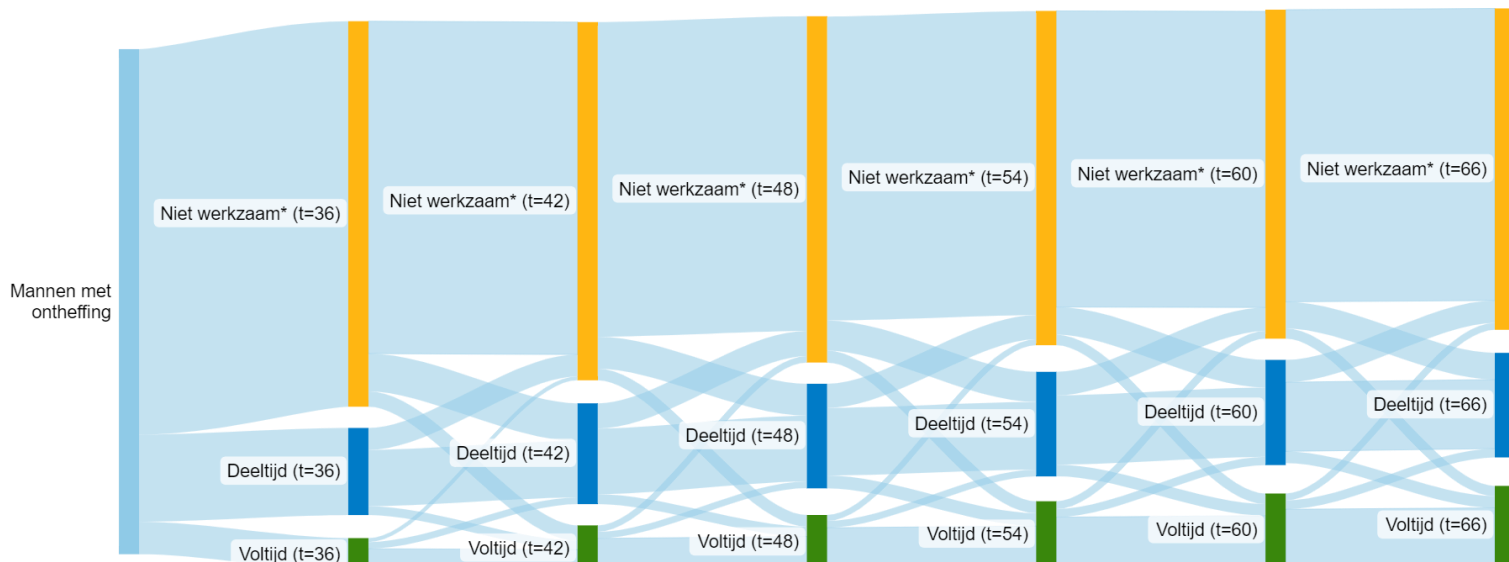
Mannen met ontheffing

Niet werkzaam* (t=36)
Deeltijd (t=36)
Voltijd (t=36)

Niet werkzaam* (t=42)
Deeltijd (t=42)
Voltijd (t=42)

Niet werkzaam* (t=48)
Deeltijd (t=48)
Voltijd (t=48)

Niet werkzaam* (t=54)
Deeltijd (t=54)
Voltijd (t=54)

Niet werkzaam* (t=60)
Deeltijd (t=60)
Voltijd (t=60)

Niet werkzaam* (t=66)
Deeltijd (t=66)
Voltijd (t=66)